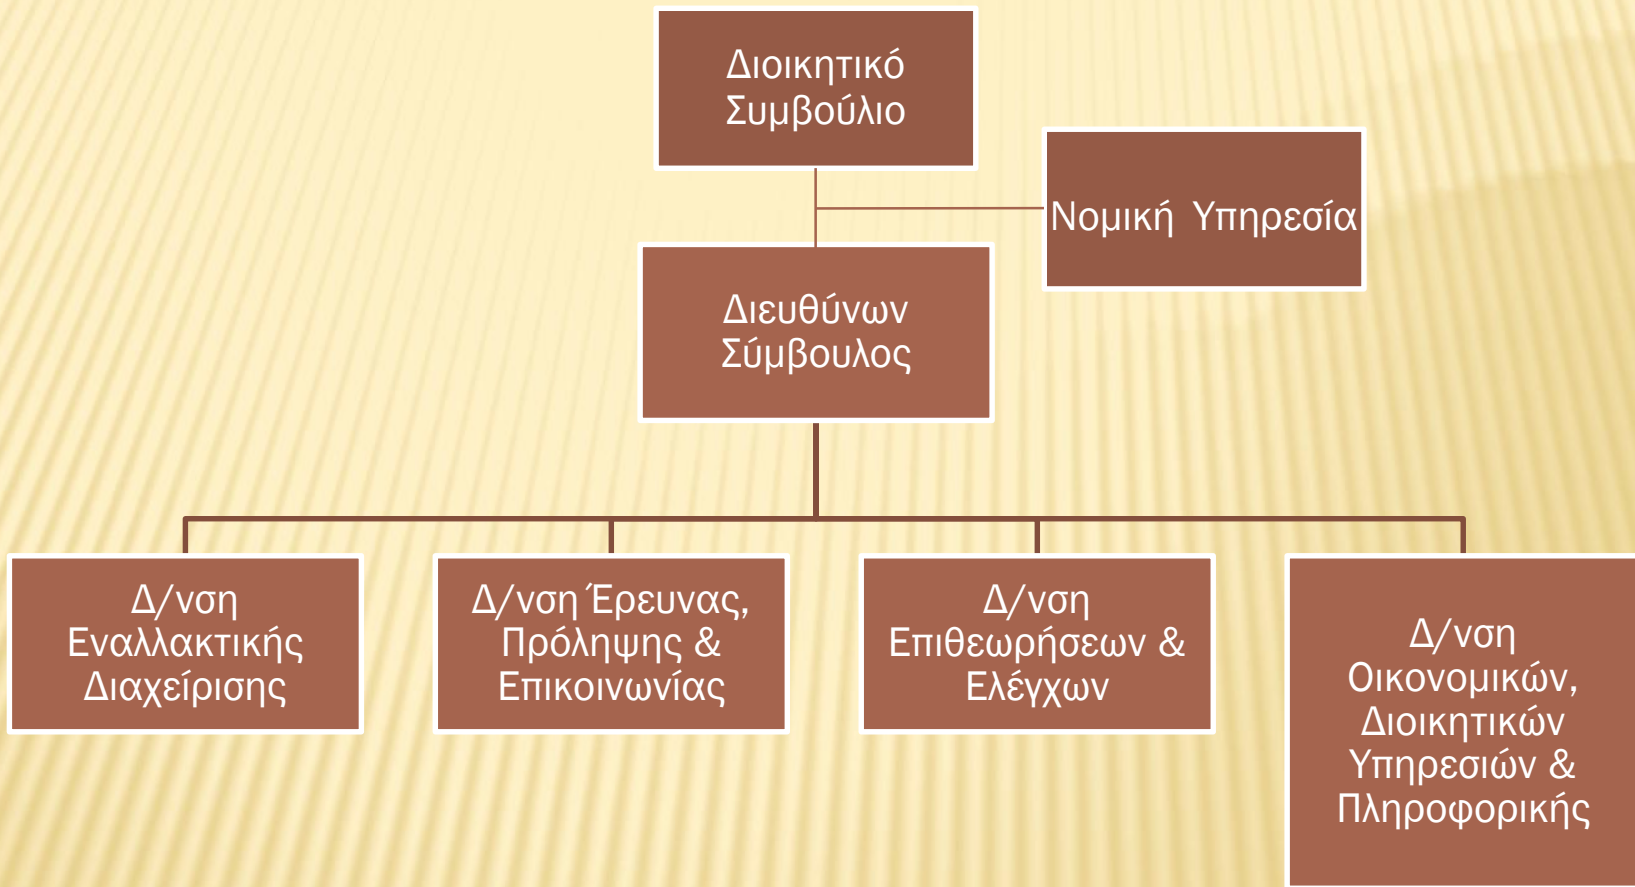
Διοικητικό Συμβούλιο

Νομική Υπηρεσία

Διευθύνων Σύμβουλος

Δ/νση Εναλλακτικής Διαχείρισης

Δ/νση Έρευνας, Πρόληψης & Επικοινωνίας

Δ/νση Επιθεωρήσεων & Ελέγχων

Δ/νση Οικονομικών, Διοικητικών Υπηρεσιών & Πληροφορικής